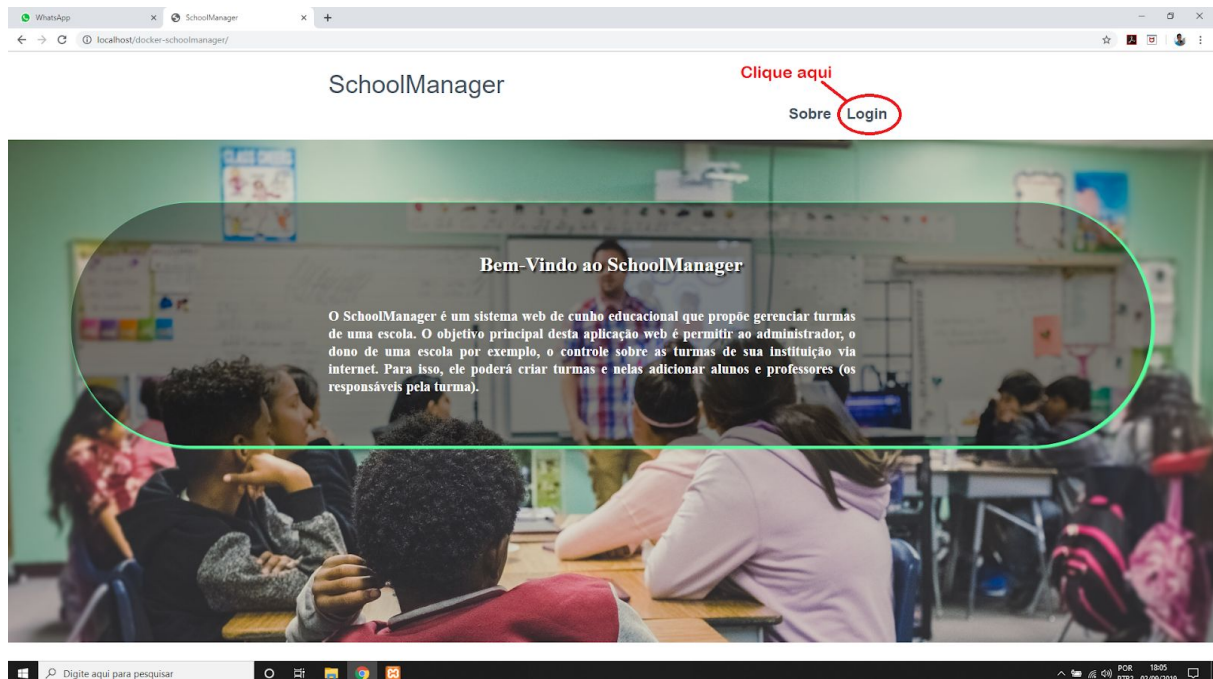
WhatsApp × SchoolManager × +

localhost/docker-schoolmanager/

SchoolManager

Clique aqui

Sobre Login

Bem-Vindo ao SchoolManager

O SchoolManager é um sistema web de cunho educacional que propõe gerenciar turmas de uma escola. O objetivo principal desta aplicação web é permitir ao administrador, o dono de uma escola por exemplo, o controle sobre as turmas de sua instituição via internet. Para isso, ele poderá criar turmas e nelas adicionar alunos e professores (os responsáveis pela turma).

Digite aqui para pesquisar

POR PTB2 18:05 02/09/2019